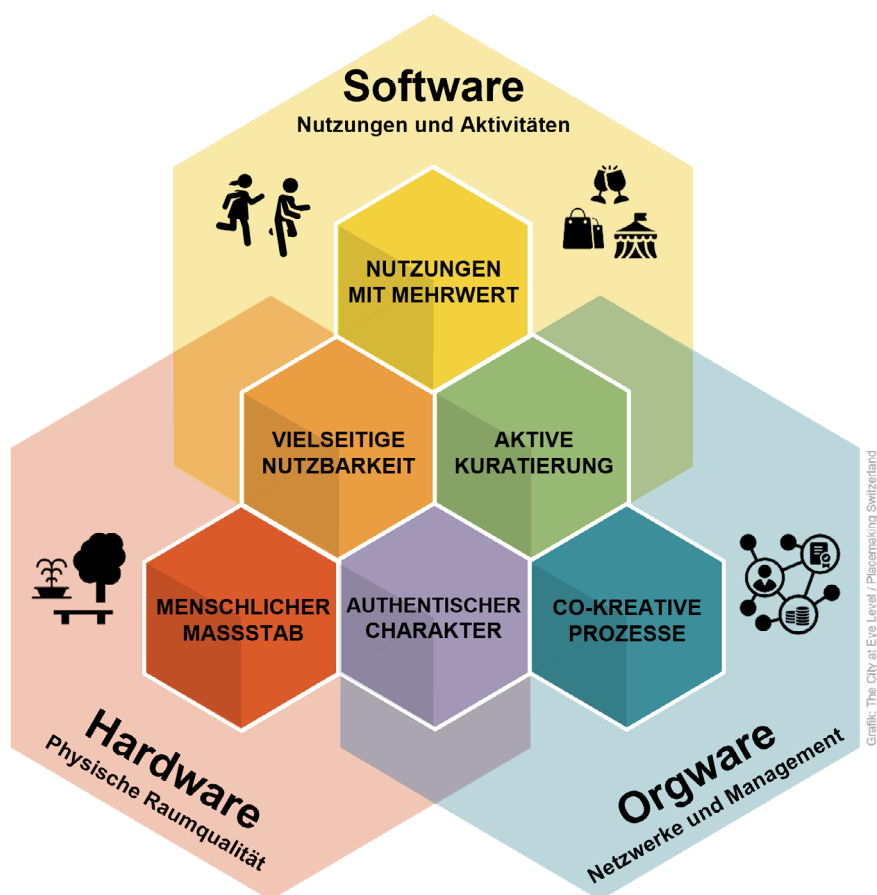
Software
Nutzungen und Aktivitäten

NUTZUNGEN MIT MEHRWERT

VIELSEITIGE NUTZBARKEIT

AKTIVE KURATIERUNG

MENSCHLICHER MASSSTAB

AUTHENTISCHER CHARAKTER

CO-KREATIVE PROZESSE

Hardware
Physische Raumqualität

Orgware
Netzwerke und Management

Grafik: The City at Eye Level / Placemaking Switzerland